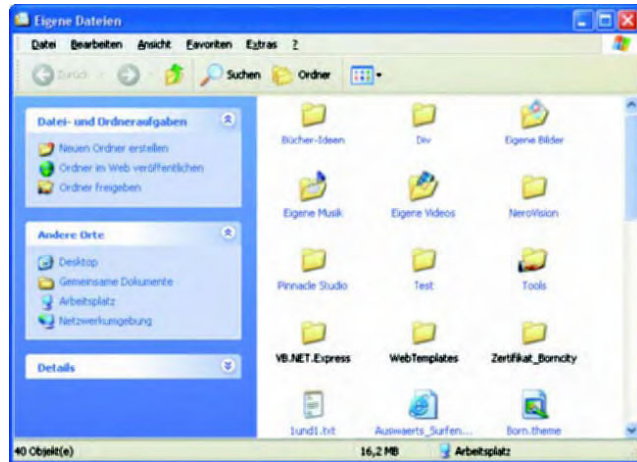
Eigene Dateien

Datei Bearbeiten Ansicht Favoriten Extras ?

Zurück Suchen Ordner

Datei- und Ordneraufgaben

Neuen Ordner erstellen
Ordner im Web veröffentlichen
Ordner freigeben

Andere Orte

Desktop
Gemeinsame Dokumente
Arbeitsplatz
Netzwerkumgebung

Details

Bücher-Ideen
Div
Eigene Bilder
Eigene Musik
Eigene Videos
NeroVision
Pinnacle Studio
Test
Tools
VB.NET.Express
WebTemplates
Zertifikat_Borncity
1und1.txt
Auswaerts_Surfen...
Born.theme

40 Objekt(e)
16,2 MB
Arbeitsplatz